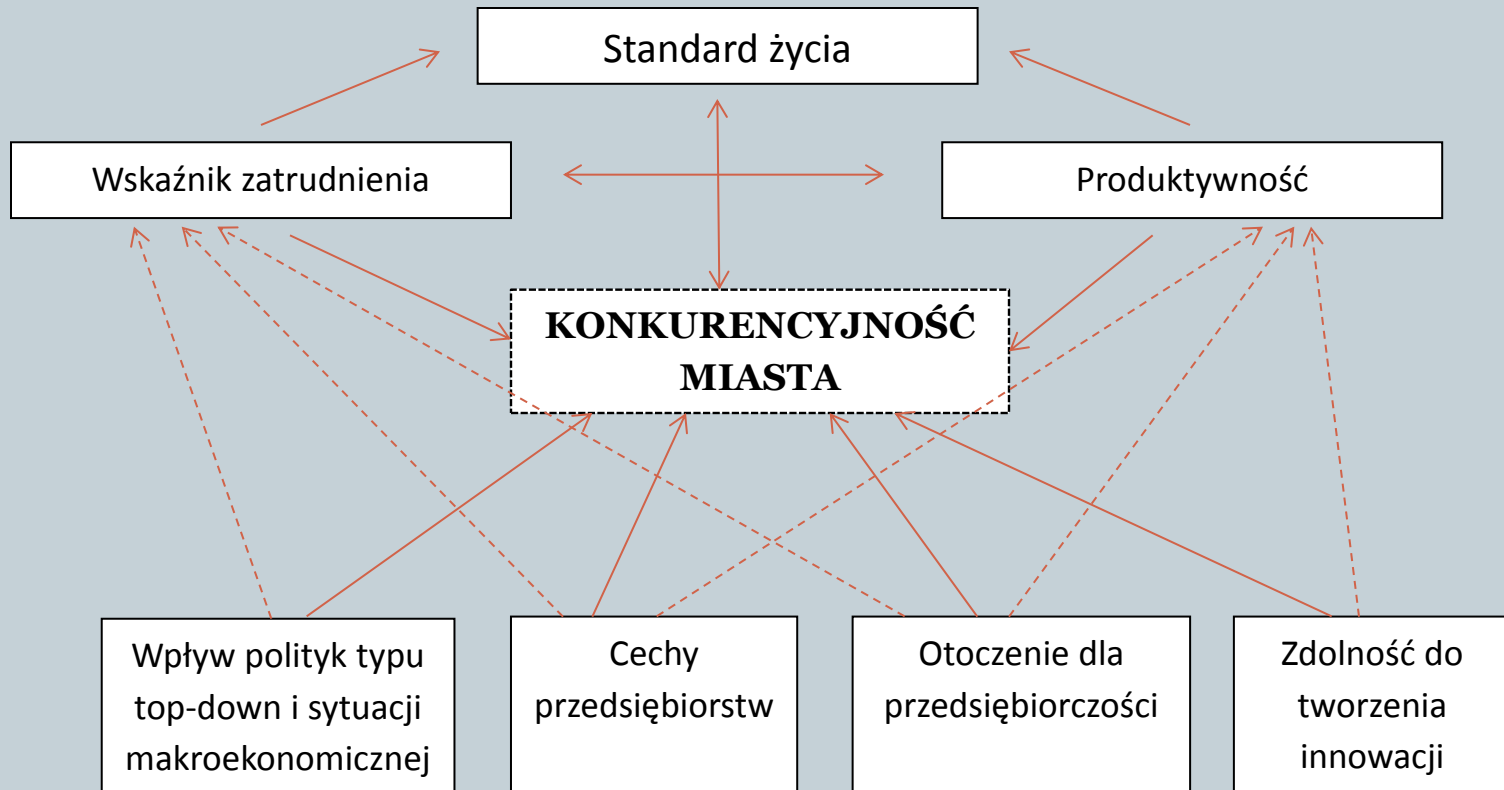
Standard życia

Wskaźnik zatrudnienia

Produktywność

KONKURENCYJNOŚĆ MIASTA

Wpływ polityk typu top-down i sytuacji makroekonomicznej

Cechy przedsiębiorstw

Otoczenie dla przedsiębiorczości

Zdolność do tworzenia innowacji